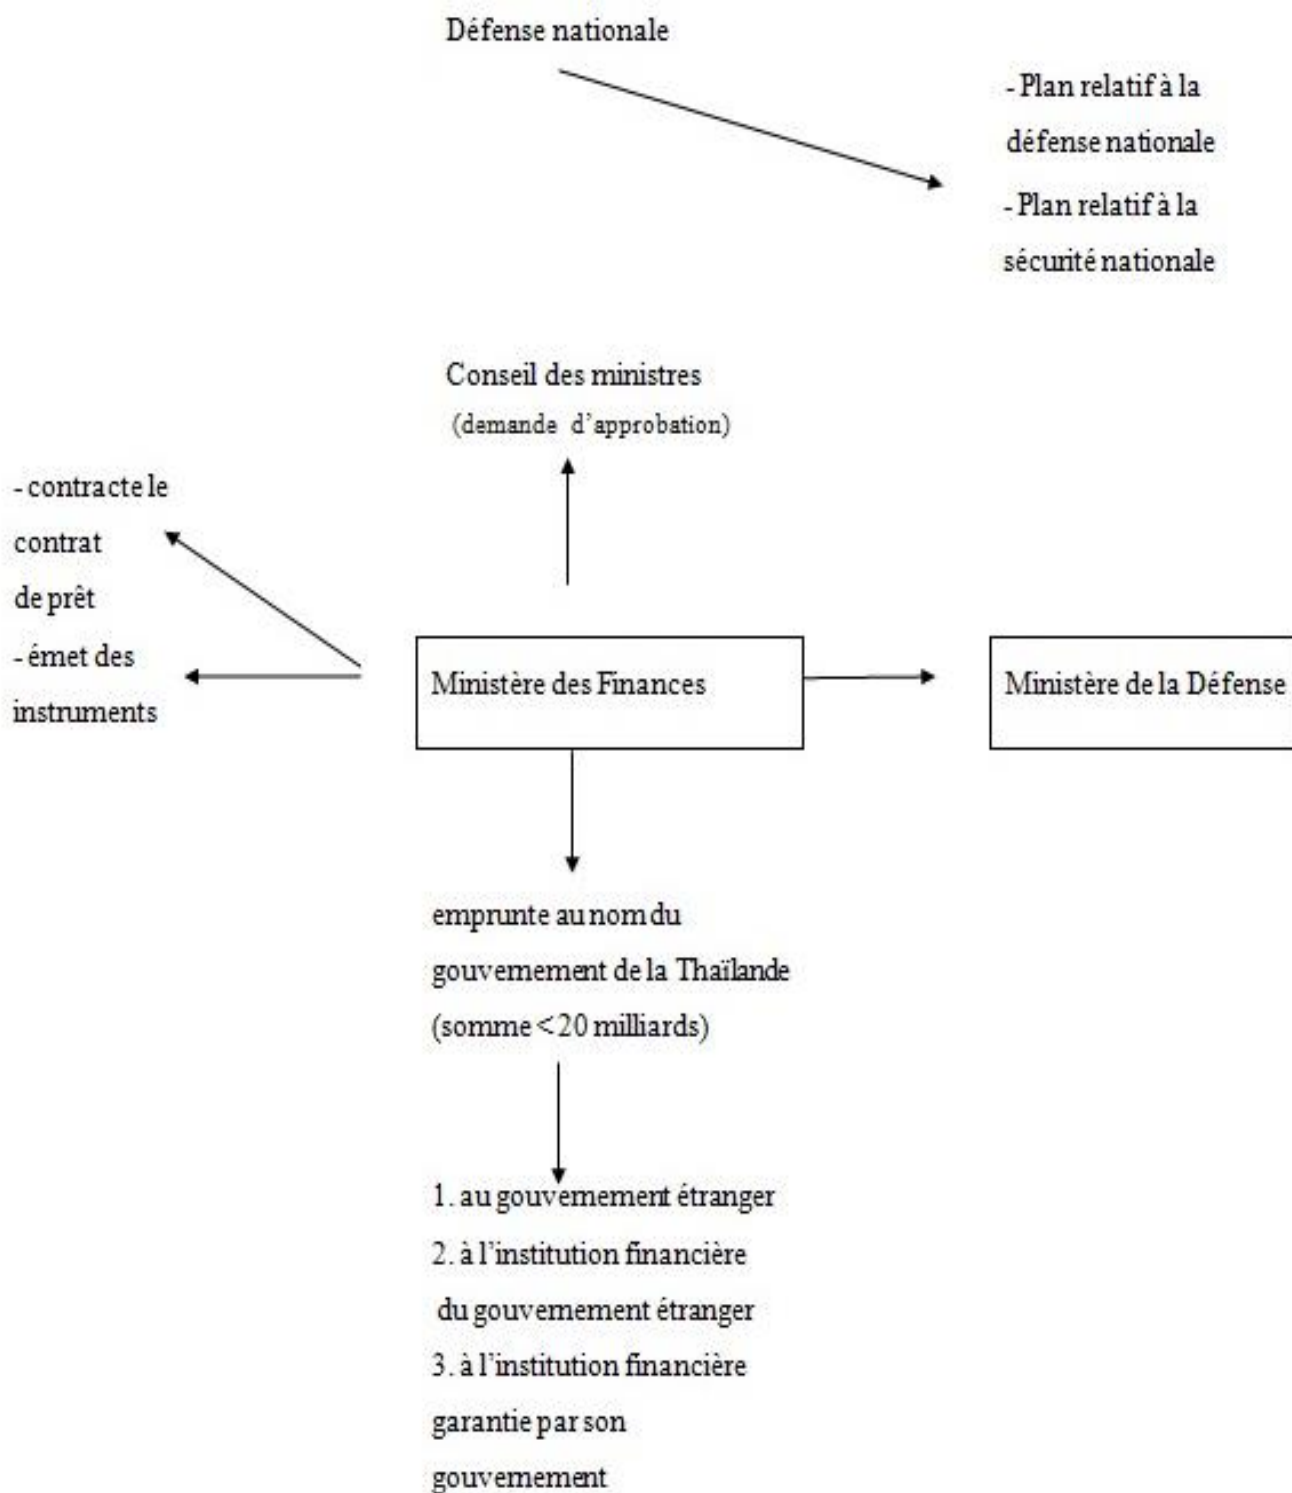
Défense nationale

- Plan relatif à la défense nationale
- Plan relatif à la sécurité nationale

Conseil des ministres
(demande d'approbation)

- contracte le contrat de prêt
- émet des instruments

Ministère des Finances

Ministère de la Défense

emprunte au nom du gouvernement de la Thaïlande (somme < 20 milliards)

1. au gouvernement étranger
2. à l'institution financière du gouvernement étranger
3. à l'institution financière garantie par son gouvernement